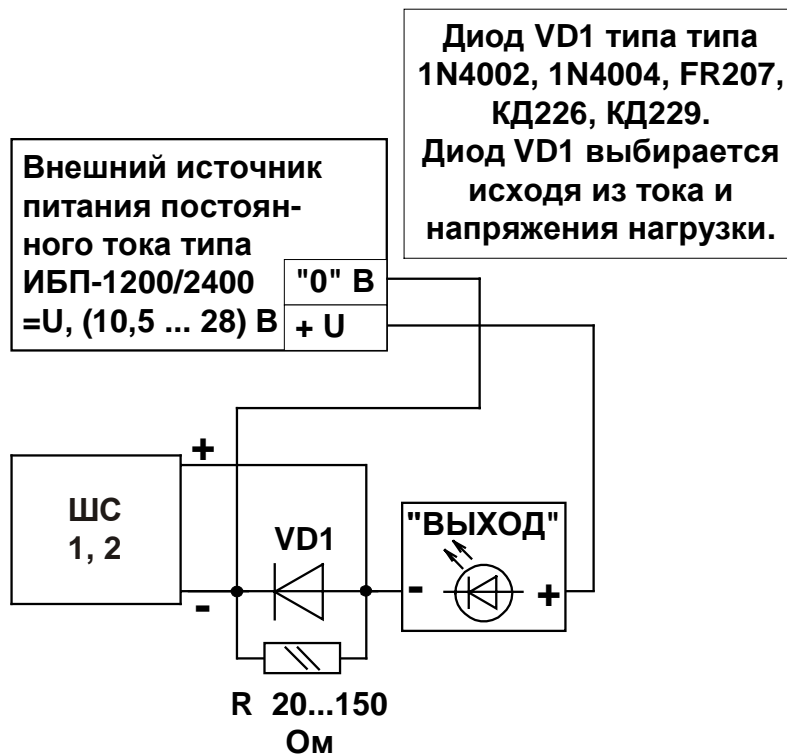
Диод VD1 типа типа 1N4002, 1N4004, FR207, КД226, КД229. Диод VD1 выбирается исходя из тока и напряжения нагрузки.

Внешний источник питания постоянного тока типа ИБП-1200/2400 =U, (10,5 ... 28) В

"0" В

+ U

+

ШС 1, 2

-

VD1

"ВЫХОД"

-

+

R 20...150 Ом